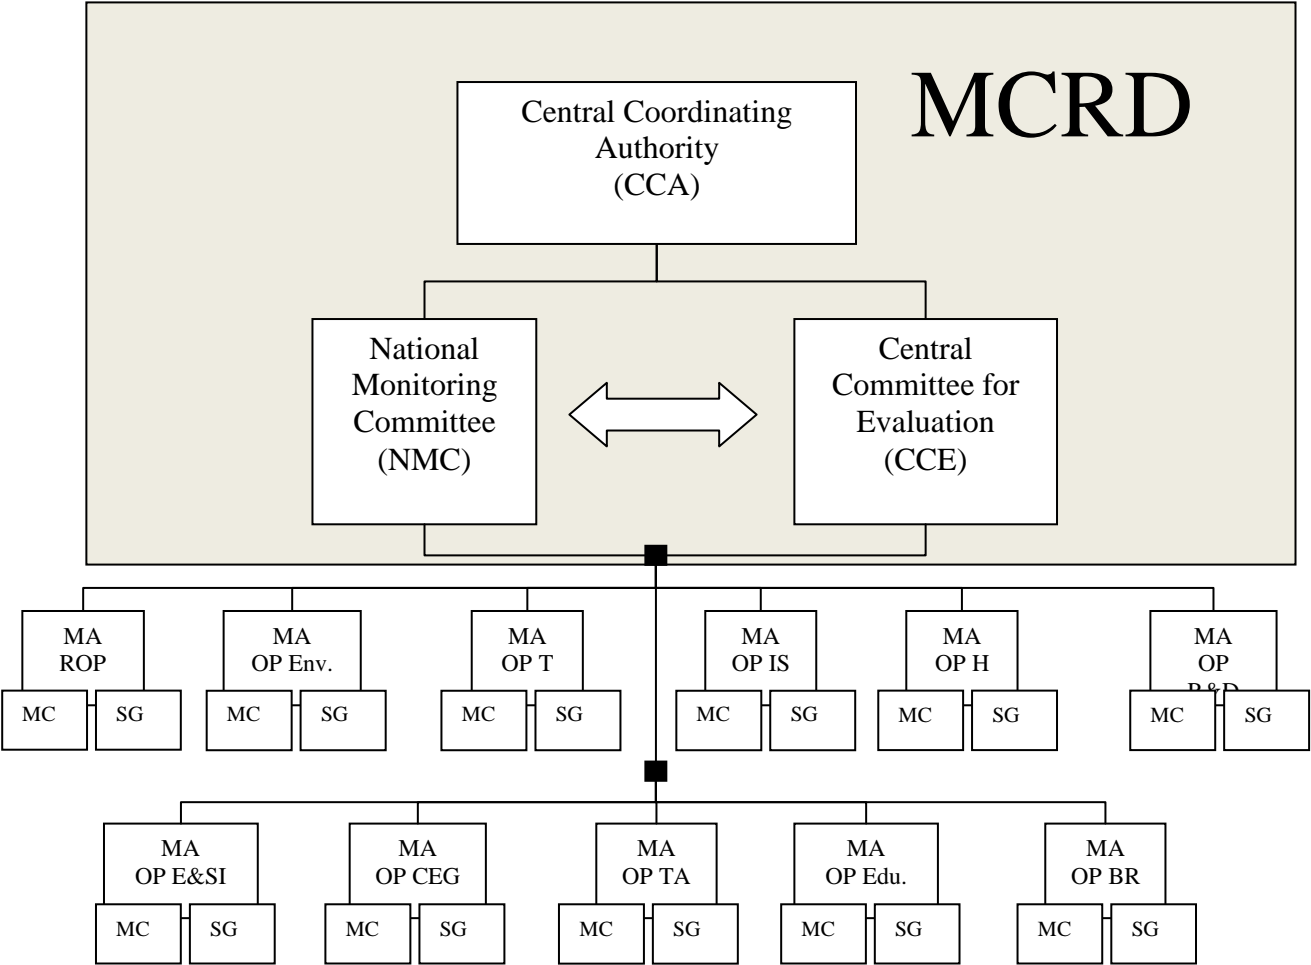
MCRD

Central Coordinating Authority (CCA)

National Monitoring Committee (NMC)

Central Committee for Evaluation (CCE)

MA ROP
MC
SG

MA OP Env.
MC
SG

MA OP T
MC
SG

MA OP IS
MC
SG

MA OP H
MC
SG

MA OP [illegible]
MC
SG

MA OP E&SI
MC
SG

MA OP CEG
MC
SG

MA OP TA
MC
SG

MA OP Edu.
MC
SG

MA OP BR
MC
SG